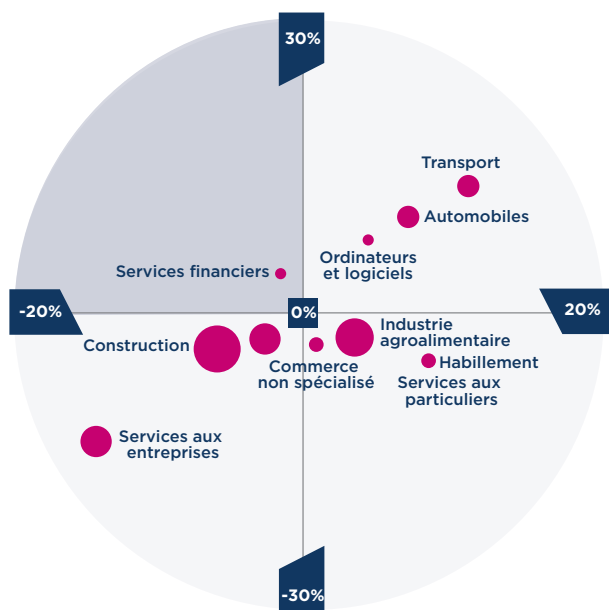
30%

Transport

Automobiles

Ordinateurs et logiciels

Services financiers

-20%

0%

20%

Industrie agroalimentaire

Construction

Commerce non spécialisé

Habillement

Services aux particuliers

Services aux entreprises

-30%